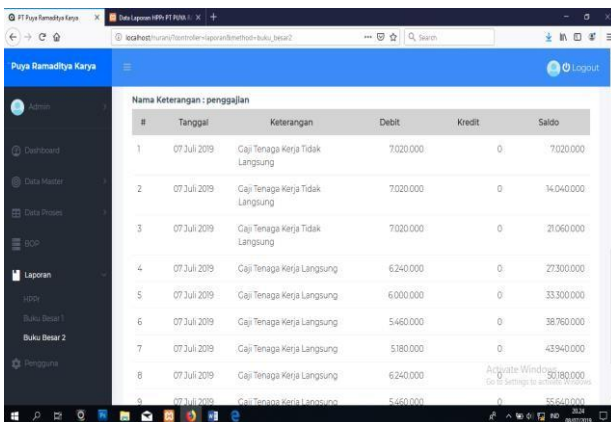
PT Puya Ramaditya Karya
Data Laporan HPP- PT PUYA R
localhost/nurani/?controller=laporan&method=buku_besar2
Search

Puya Ramaditya Karya
Logout

Admin
Dashboard
Data Master
Data Proses
BOP
Laporan
HPP
Buku Besar 1
Buku Besar 2
Pengguna

Nama Keterangan : penggajian

| # | Tanggal | Keterangan | Debit | Kredit | Saldo |
|---|---|---|---|---|---|
| 1 | 07 Juli 2019 | Gaji Tenaga Kerja Tidak Langsung | 7.020.000 | 0 | 7.020.000 |
| 2 | 07 Juli 2019 | Gaji Tenaga Kerja Tidak Langsung | 7.020.000 | 0 | 14.040.000 |
| 3 | 07 Juli 2019 | Gaji Tenaga Kerja Tidak Langsung | 7.020.000 | 0 | 21.060.000 |
| 4 | 07 Juli 2019 | Gaji Tenaga Kerja Langsung | 6.240.000 | 0 | 27.300.000 |
| 5 | 07 Juli 2019 | Gaji Tenaga Kerja Langsung | 6.000.000 | 0 | 33.300.000 |
| 6 | 07 Juli 2019 | Gaji Tenaga Kerja Langsung | 5.460.000 | 0 | 38.760.000 |
| 7 | 07 Juli 2019 | Gaji Tenaga Kerja Langsung | 5.180.000 | 0 | 43.940.000 |
| 8 | 07 Juli 2019 | Gaji Tenaga Kerja Langsung | 6.240.000 | 0 | 50.180.000 |
| 9 | 07 Juli 2019 | Gaji Tenaga Kerja Langsung | 5.460.000 | 0 | 55.640.000 |

Activate Windows
Go to Settings to activate Windows.

IND 20:24 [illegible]